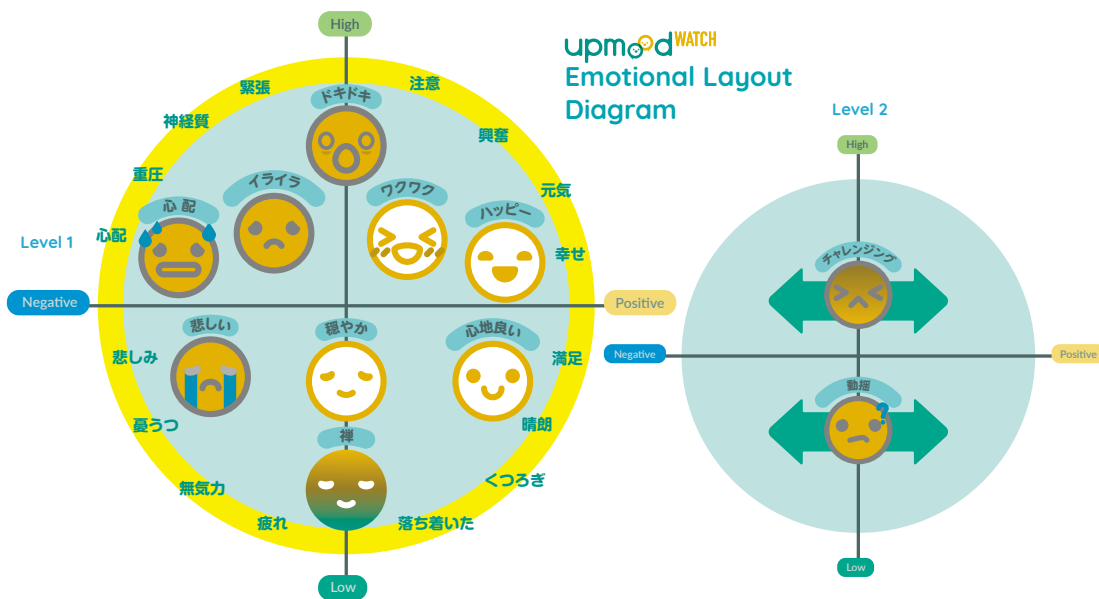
upmood WATCH
Emotional Layout Diagram

High

緊張
注意
神経質
興奮
重圧
元気
心配
幸せ
ドキドキ
イライラ
ワクワク
ハッピー
心 配

Level 1

Negative
Positive

悲しい
穏やか
心地良い
悲しみ
満足
憂うつ
晴朗
禅
くつろぎ
無気力
疲れ
落ち着いた

Low

Level 2

High
チャレンジング
Negative
Positive
動揺
Low